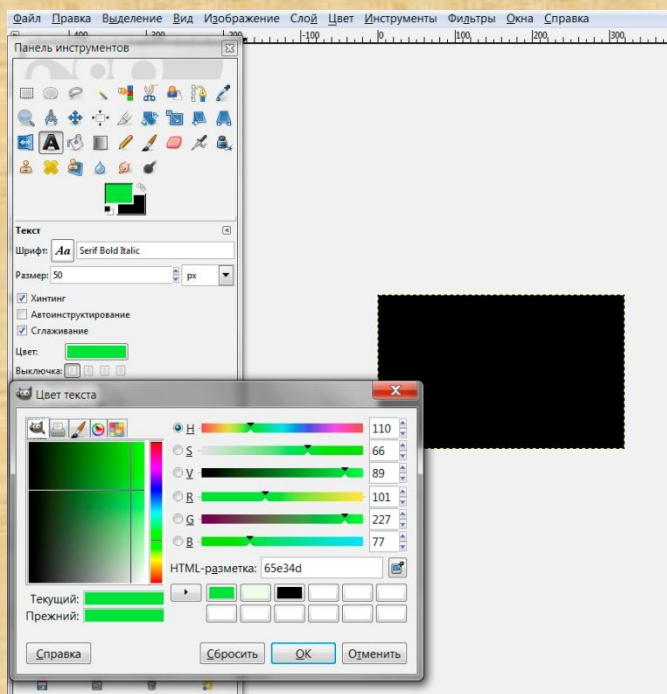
Файл Правка Выделение Вид Изображение Слой Цвет Инструменты Фильтры Окна Справка

Панель инструментов

-400 -300 -200 -100 0 100 200 300

Текст

Шрифт: Aa Serif Bold Italic

Размер: 50 px

Хинтинг

Автоинструктирование

Сглаживание

Цвет:

Выключка:

Цвет текста

H 110

S 66

V 89

R 101

G 227

B 77

HTML-разметка: 65e34d

Текущий:

Прежний:

Справка

Сбросить

OK

Отменить